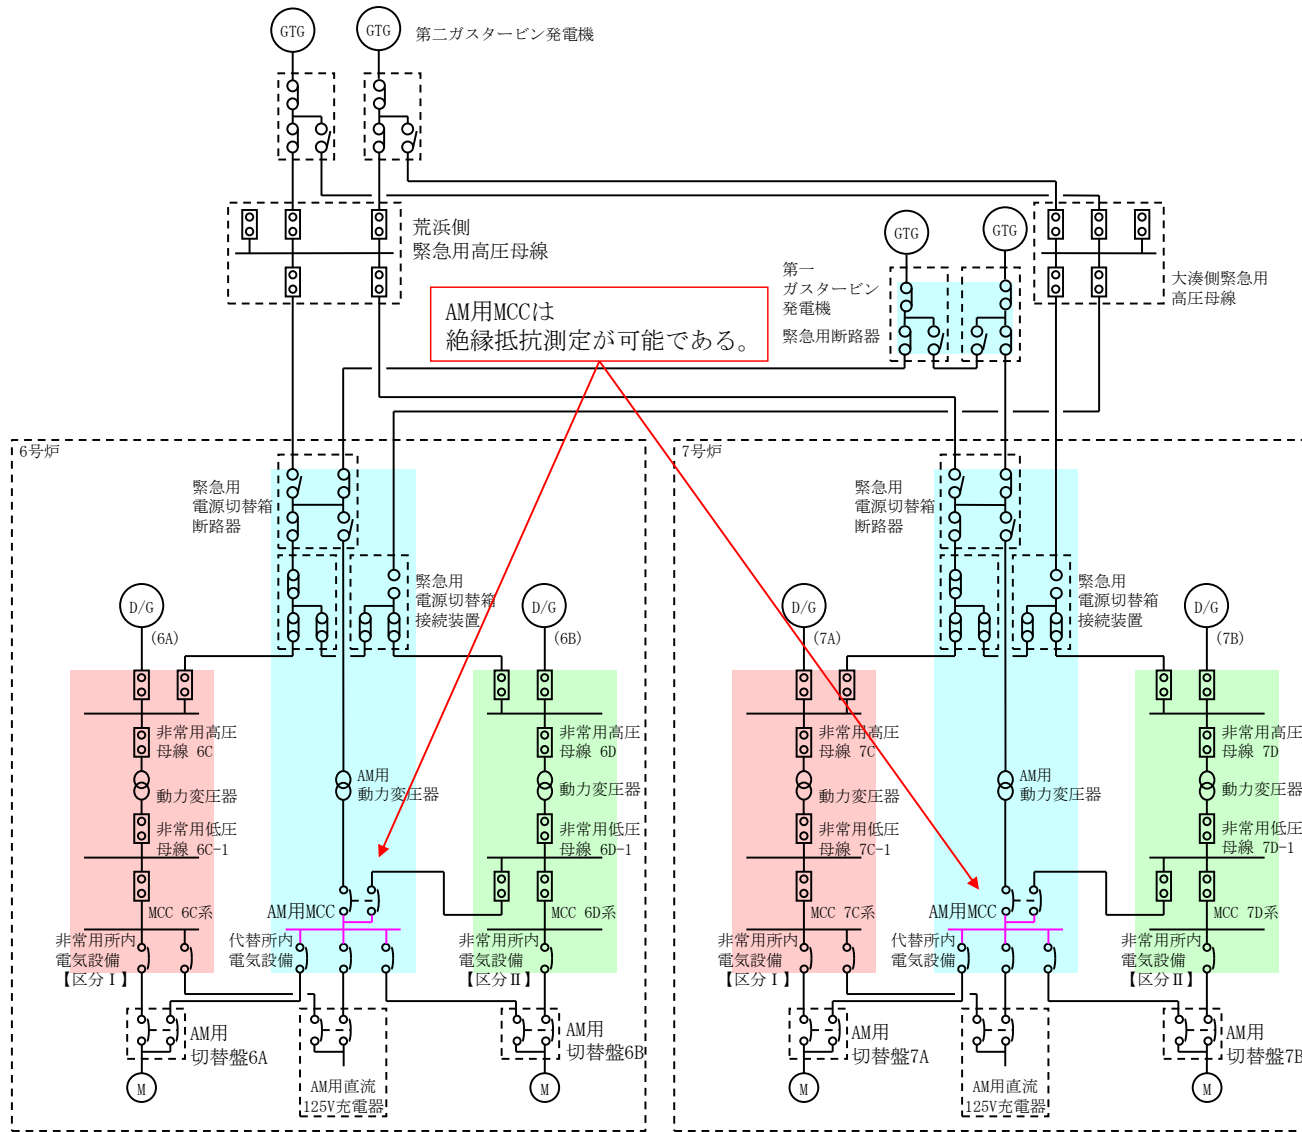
GTG
GTG
第二ガスタービン発電機

荒浜側
緊急用高圧母線

GTG
GTG
第一
ガスタービン
発電機
緊急用断路器

大湊側緊急用
高圧母線

AM用MCCは
絶縁抵抗測定が可能である。

6号炉

緊急用
電源切替箱
断路器

緊急用
電源切替箱
接続装置

D/G
(6A)
D/G
(6B)

非常用高圧
母線 6C
動力変圧器
非常用低圧
母線 6C-1
MCC 6C系
非常用所内
電気設備
【区分Ⅰ】

AM用
動力変圧器
AM用MCC
代替所内
電気設備

非常用高圧
母線 6D
動力変圧器
非常用低圧
母線 6D-1
MCC 6D系
非常用所内
電気設備
【区分Ⅱ】

AM用
切替盤6A
M
AM用直流
125V充電器
AM用
切替盤6B
M

7号炉

緊急用
電源切替箱
断路器

緊急用
電源切替箱
接続装置

D/G
(7A)
D/G
(7B)

非常用高圧
母線 7C
動力変圧器
非常用低圧
母線 7C-1
MCC 7C系
非常用所内
電気設備
【区分Ⅰ】

AM用
動力変圧器
AM用MCC
代替所内
電気設備

非常用高圧
母線 7D
動力変圧器
非常用低圧
母線 7D-1
MCC 7D系
非常用所内
電気設備
【区分Ⅱ】

AM用
切替盤7A
M
AM用直流
125V充電器
AM用
切替盤7B
M